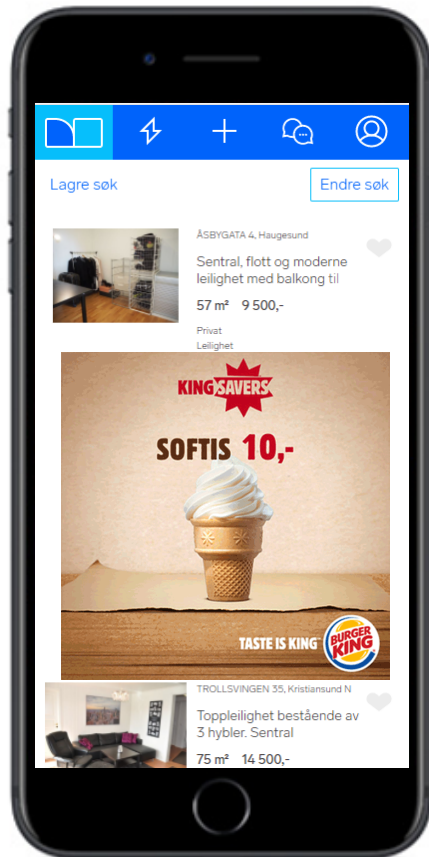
Lagre søk

Endre søk

ÅSBYGATA 4, Haugesund

Sentral, flott og moderne leilighet med balkong til

57 m² 9 500,-

Privat
Leilighet

KING SAVERS

SOFTIS 10,-

TASTE IS KING

BURGER KING

TROLLSVINGEN 35, Kristiansund N

Toppleilighet bestående av 3 hybler. Sentral

75 m² 14 500,-